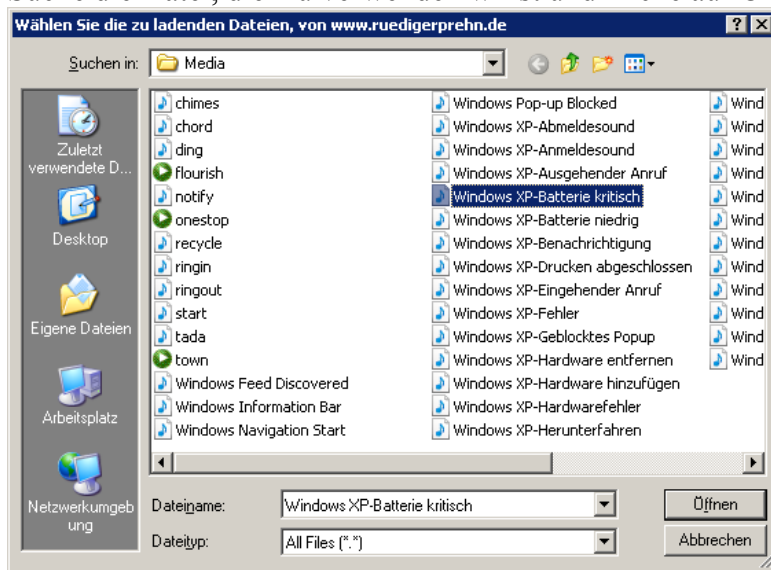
Wählen Sie die zu ladenden Dateien, von www.ruedigerprehn.de

Suchen in: Media

Zuletzt verwendete D...
Desktop
Eigene Dateien
Arbeitsplatz
Netzwerkumgebung

chimes
chord
ding
flourish
notify
onestop
recycle
ringin
ringout
start
tada
town
Windows Feed Discovered
Windows Information Bar
Windows Navigation Start

Windows Pop-up Blocked
Windows XP-Abmeldesound
Windows XP-Anmeldesound
Windows XP-Ausgehender Anruf
Windows XP-Batterie kritisch
Windows XP-Batterie niedrig
Windows XP-Benachrichtigung
Windows XP-Drucken abgeschlossen
Windows XP-Eingehender Anruf
Windows XP-Fehler
Windows XP-Geblocktes Popup
Windows XP-Hardware entfernen
Windows XP-Hardware hinzufügen
Windows XP-Hardwarefehler
Windows XP-Herunterfahren

Wind
Wind
Wind
Wind
Wind
Wind
Wind
Wind
Wind
Wind
Wind
Wind

Dateiname: Windows XP-Batterie kritisch
Dateityp: All Files (*.*)

Öffnen
Abbrechen